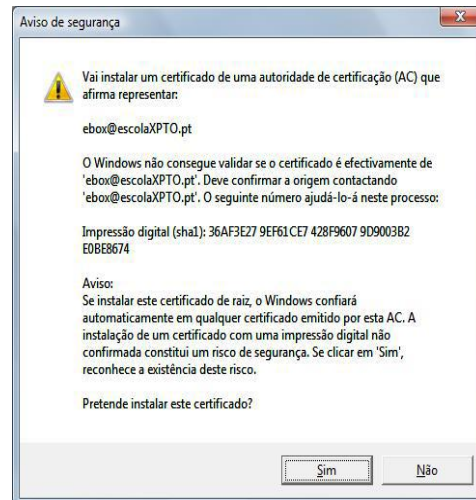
Aviso de segurança

Vai instalar um certificado de uma autoridade de certificação (AC) que afirma representar:

ebox@escolaXPTO.pt

O Windows não consegue validar se o certificado é efectivamente de 'ebox@escolaXPTO.pt'. Deve confirmar a origem contactando 'ebox@escolaXPTO.pt'. O seguinte número ajudá-lo-á neste processo:

Impressão digital (sha1): 36AF3E27 9EF61CE7 428F9607 9D9003B2 E0BE8674

Aviso:
Se instalar este certificado de raiz, o Windows confiará automaticamente em qualquer certificado emitido por esta AC. A instalação de um certificado com uma impressão digital não confirmada constitui um risco de segurança. Se clicar em 'Sim', reconhece a existência deste risco.

Pretende instalar este certificado?

Sim
Não